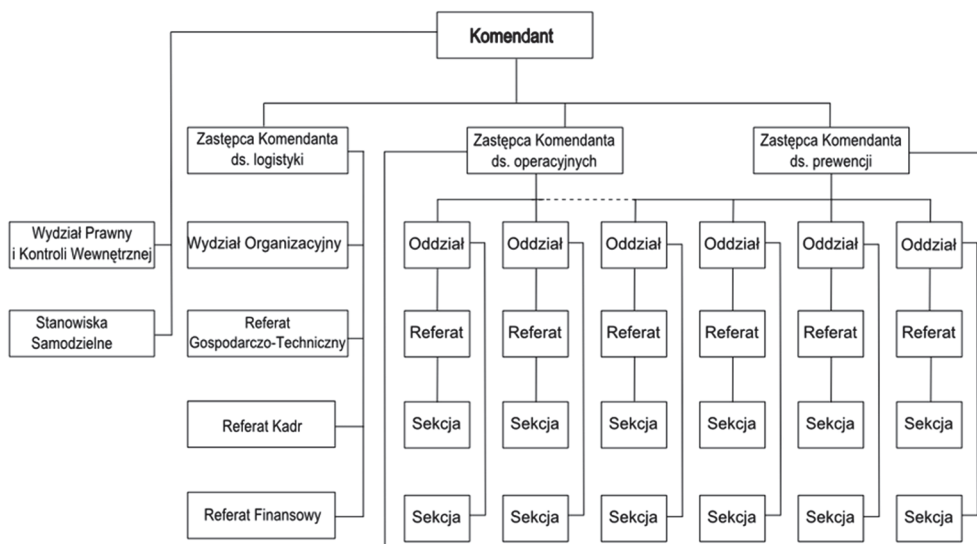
Komendant

Zastępca Komendanta ds. logistyki

Zastępca Komendanta ds. operacyjnych

Zastępca Komendanta ds. prewencji

Wydział Prawny i Kontroli Wewnętrznej

Stanowiska Samodzielne

Wydział Organizacyjny

Referat Gospodarczo-Techniczny

Referat Kadr

Referat Finansowy

Oddział

Oddział

Oddział

Oddział

Oddział

Oddział

Referat

Referat

Referat

Referat

Referat

Referat

Sekcja

Sekcja

Sekcja

Sekcja

Sekcja

Sekcja

Sekcja

Sekcja

Sekcja

Sekcja

Sekcja

Sekcja